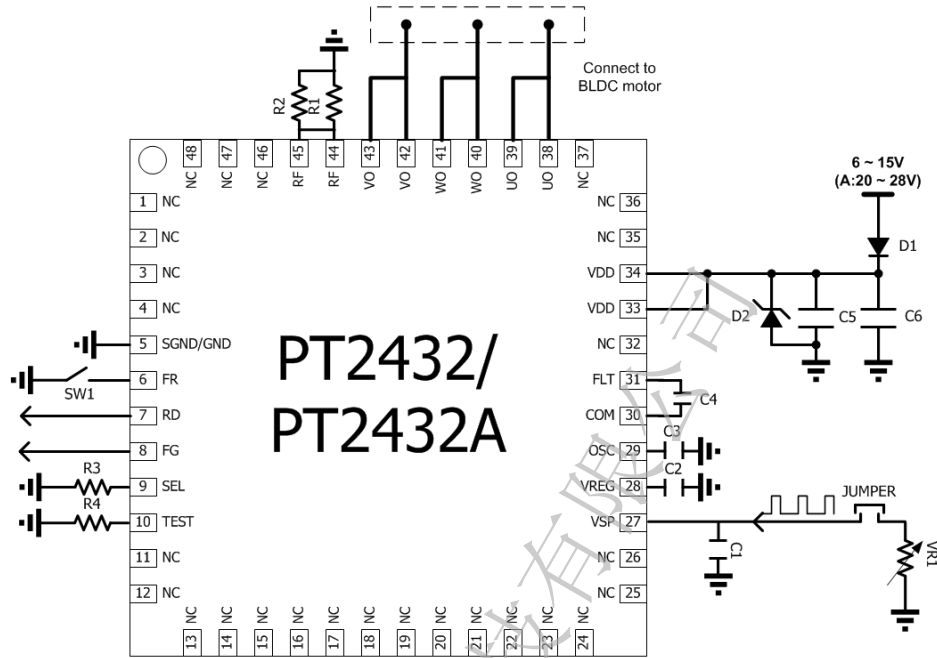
Connect to BLDC motor

R2 R1

48 NC 47 NC 46 NC 45 RF 44 RF 43 VO 42 VO 41 WO 40 WO 39 UO 38 UO 37 NC

6 ~ 15V
(A:20 ~ 28V)

D1

1 NC
2 NC
3 NC
4 NC
5 SGND/GND
6 FR
7 RD
8 FG
9 SEL
10 TEST
11 NC
12 NC

SW1
R3
R4

PT2432/
PT2432A

NC 36
NC 35
VDD 34
VDD 33
NC 32
FLT 31
COM 30
OSC 29
VREG 28
VSP 27
NC 26
NC 25

D2 C5 C6
C4
C3
C2
JUMPER
C1
VR1

13 NC 14 NC 15 NC 16 NC 17 NC 18 NC 19 NC 20 NC 21 NC 22 NC 23 NC 24 NC